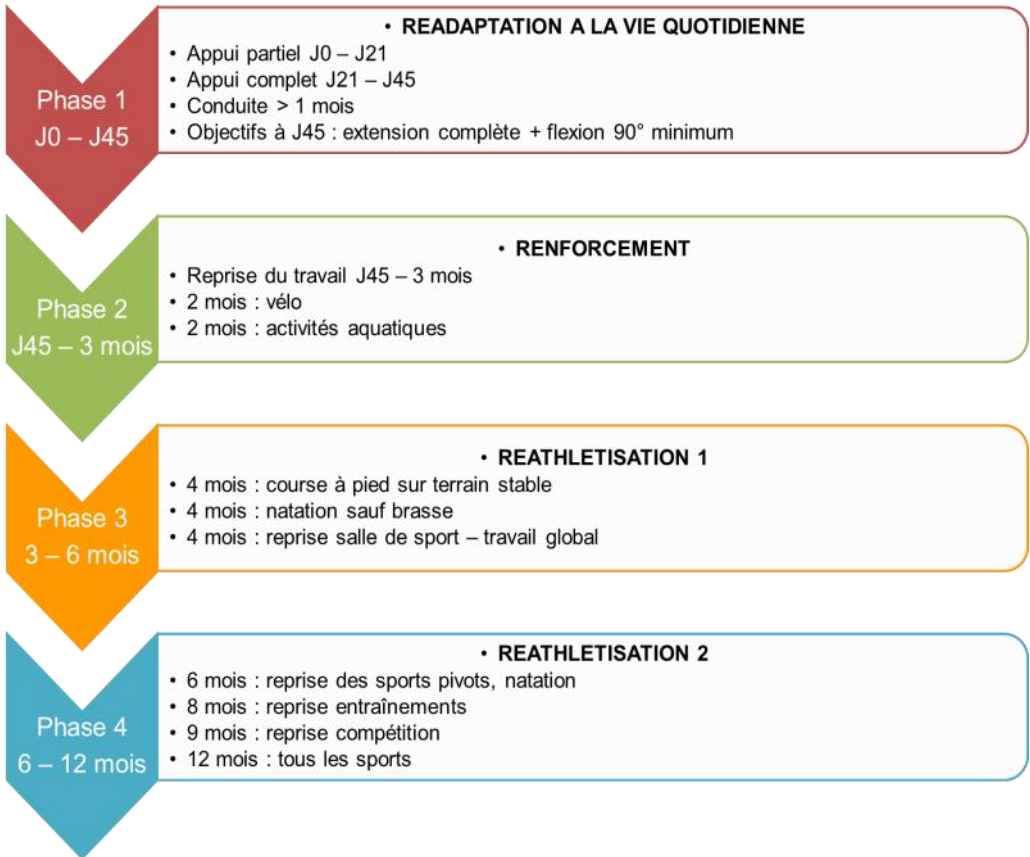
Phase 1
J0 – J45

• READAPTATION A LA VIE QUOTIDIENNE
• Appui partiel J0 – J21
• Appui complet J21 – J45
• Conduite > 1 mois
• Objectifs à J45 : extension complète + flexion 90° minimum

Phase 2
J45 – 3 mois

• RENFORCEMENT
• Reprise du travail J45 – 3 mois
• 2 mois : vélo
• 2 mois : activités aquatiques

Phase 3
3 – 6 mois

• REATHLETISATION 1
• 4 mois : course à pied sur terrain stable
• 4 mois : natation sauf brasse
• 4 mois : reprise salle de sport – travail global

Phase 4
6 – 12 mois

• REATHLETISATION 2
• 6 mois : reprise des sports pivots, natation
• 8 mois : reprise entraînements
• 9 mois : reprise compétition
• 12 mois : tous les sports